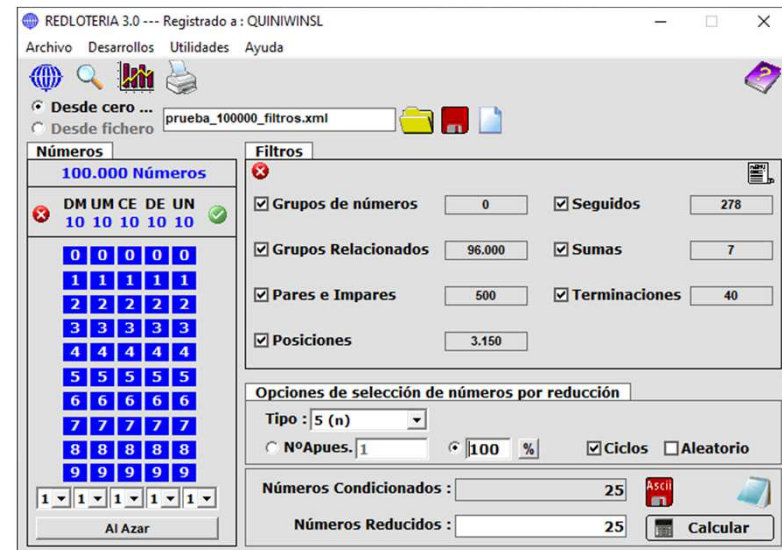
REDLOTERIA 3.0 --- Registrado a : QUINIWINSL

Archivo Desarrollos Utilidades Ayuda

Desde cero ...
Desde fichero
prueba_100000_filtros.xml

Números
100.000 Números
DM UM CE DE UN
10 10 10 10 10

| 0 | 0 | 0 | 0 | 0 |
|---|---|---|---|---|
| 1 | 1 | 1 | 1 | 1 |
| 2 | 2 | 2 | 2 | 2 |
| 3 | 3 | 3 | 3 | 3 |
| 4 | 4 | 4 | 4 | 4 |
| 5 | 5 | 5 | 5 | 5 |
| 6 | 6 | 6 | 6 | 6 |
| 7 | 7 | 7 | 7 | 7 |
| 8 | 8 | 8 | 8 | 8 |
| 9 | 9 | 9 | 9 | 9 |

1 1 1 1 1
Al Azar

Filtros
Grupos de números 0
Seguidos 278
Grupos Relacionados 96.000
Sumas 7
Pares e Impares 500
Terminaciones 40
Posiciones 3.150

Opciones de selección de números por reducción
Tipo : 5 (n)
NºApues. 1
100 %
Ciclos
Aleatorio

Números Condicionados : 25
Ascii
Números Reducidos : 25
Calcular